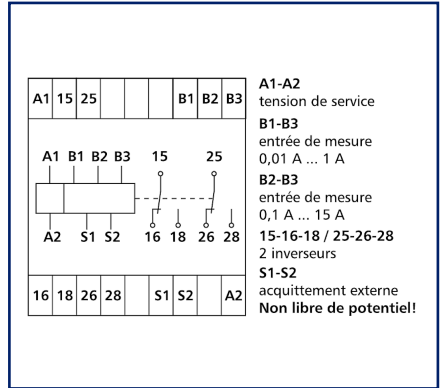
| A1 | 15 | 25 | | | | B1 | B2 | B3 |
|---|---|---|---|---|---|---|---|---|

A1 B1 B2 B3 15 25

A2 S1 S2 16 18 26 28

| 16 | 18 | 26 | 28 | | S1 | S2 | | A2 |
|---|---|---|---|---|---|---|---|---|

**A1-A2**
tension de service

**B1-B3**
entrée de mesure
0,01 A ... 1 A

**B2-B3**
entrée de mesure
0,1 A ... 15 A

**15-16-18 / 25-26-28**
2 inverseurs

**S1-S2**
acquittement externe
**Non libre de potentiel!**